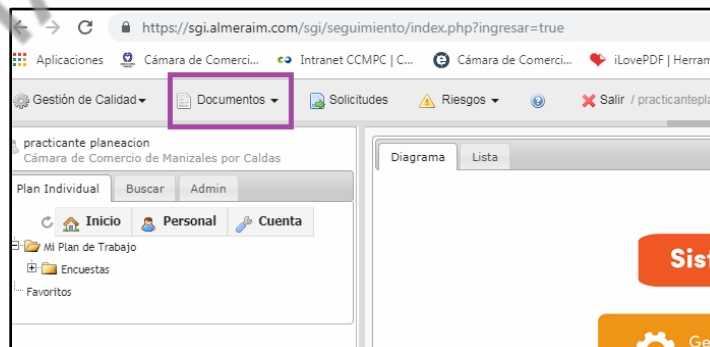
https://sgi.almeraim.com/sgi/seguimiento/index.php?ingresar=true

Aplicaciones Cámara de Comercio... Intranet CCMPC | C... Cámara de Comerci... iLovePDF | Herram

Gestión de Calidad Documentos Solicitudes Riesgos Salir / practicantepla

practicante planeacion
Cámara de Comercio de Manizales por Caldas

Plan Individual Buscar Admin

Inicio Personal Cuenta

Mi Plan de Trabajo
Encuestas
Favoritos

Diagrama Lista

Sis

Ge